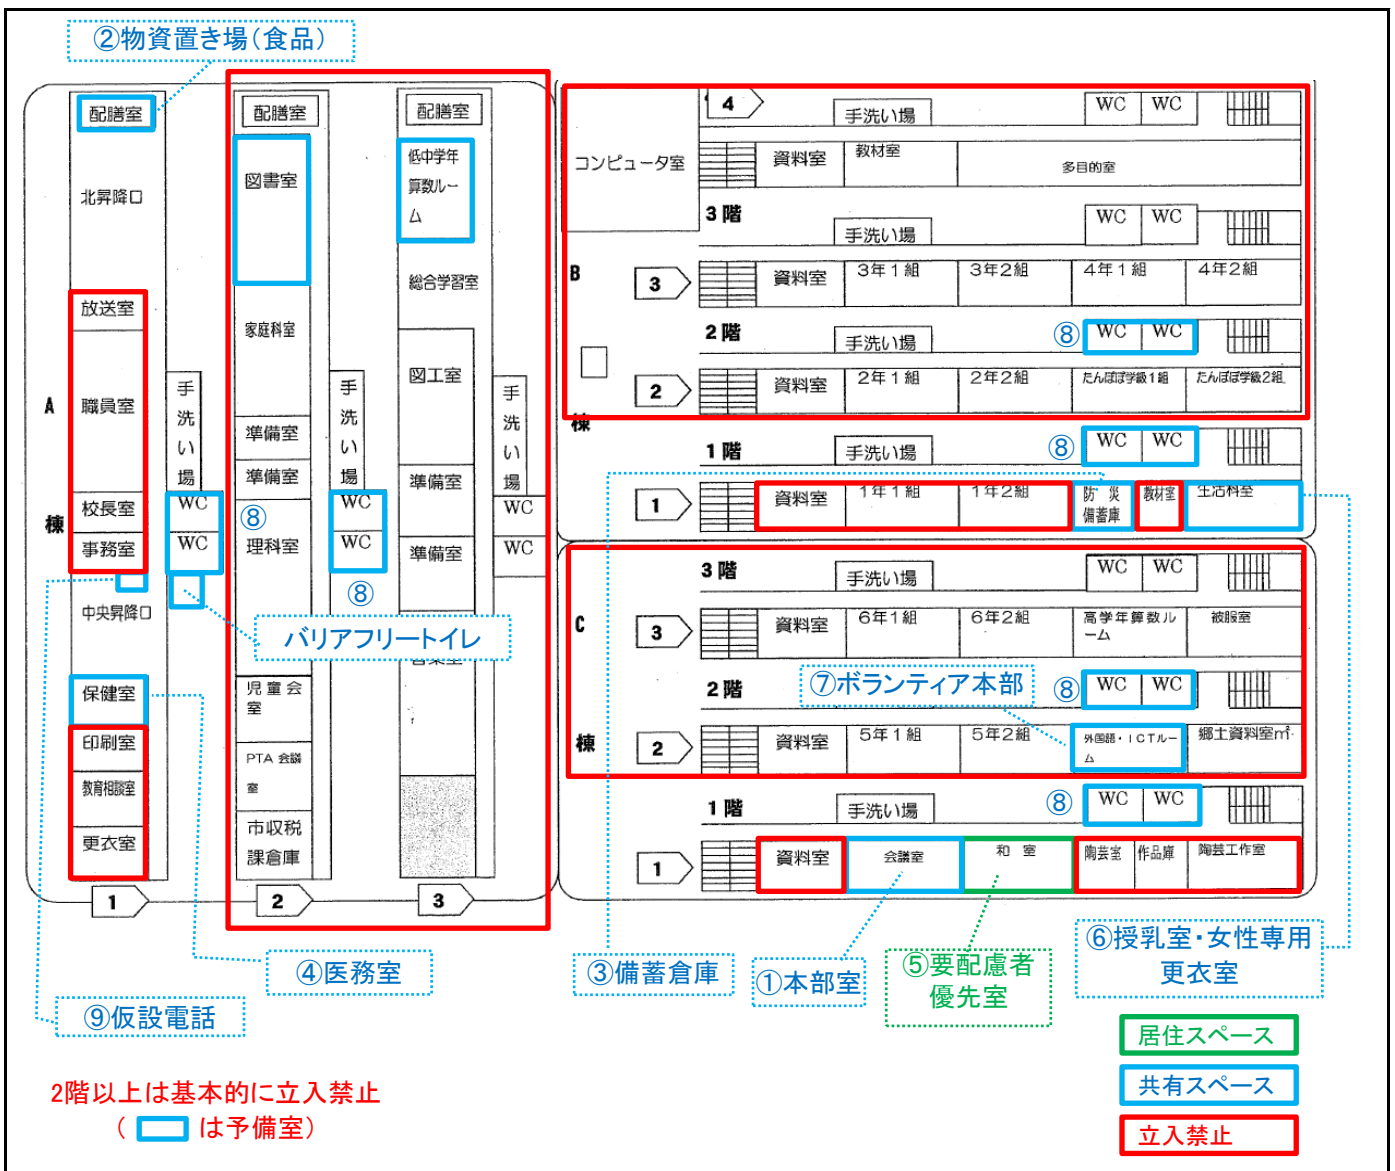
②物資置き場(食品)

配膳室
北昇降口
放送室
A
職員室
棟
校長室
事務室
中央昇降口
保健室
印刷室
教育相談室
更衣室
1

手洗い場
WC
WC

配膳室
図書室
家庭科室
準備室
準備室
⑧
理科室
児童会室
PTA 会議室
市収税課倉庫
2

手洗い場
WC
WC
⑧

配膳室
低中学年算数ルーム
総合学習室
図工室
準備室
準備室
3

手洗い場
WC
WC

バリアフリートイレ

コンピュータ室
4
手洗い場
WC WC
資料室
教材室
多目的室
3階
手洗い場
WC WC
B
3
資料室
3年1組
3年2組
4年1組
4年2組
2階
手洗い場
⑧ WC WC
2
資料室
2年1組
2年2組
たんぽぽ学級1組
たんぽぽ学級2組
棟
1階
手洗い場
⑧ WC WC
1
資料室
1年1組
1年2組
防災備蓄庫
教材室
生活科室

3階
手洗い場
WC WC
C
3
資料室
6年1組
6年2組
高学年算数ルーム
被服室
2階
⑦ボランティア本部
⑧ WC WC
棟
2
資料室
5年1組
5年2組
外国語・ICTルーム
郷土資料室
1階
手洗い場
⑧ WC WC
1
資料室
会議室
和室
陶芸室
作品庫
陶芸工作室

④医務室
⑨仮設電話
③備蓄倉庫
①本部室
⑤要配慮者優先室
⑥授乳室・女性専用更衣室

居住スペース
共有スペース
立入禁止

2階以上は基本的に立入禁止
( は予備室)